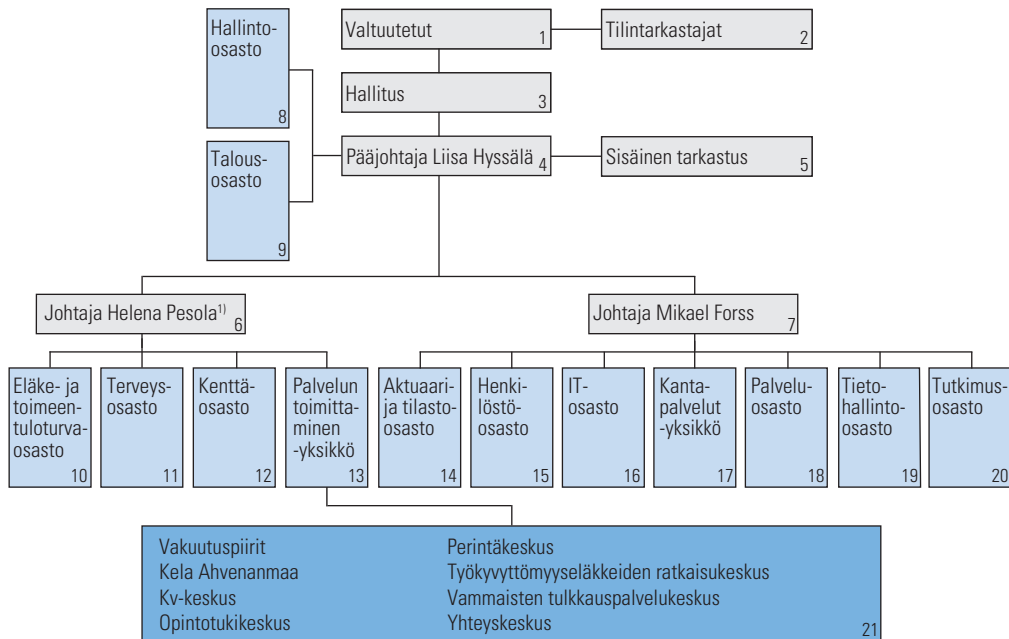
Hallintoosasto 8

Talousosasto 9

Valtuutetut 1

Tilintarkastajat 2

Hallitus 3

Pääjohtaja Liisa Hyssälä 4

Sisäinen tarkastus 5

Johtaja Helena Pesola$^{1)}$ 6

Johtaja Mikael Forss 7

Eläke- ja toimeentuloturvaosasto 10

Terveysosasto 11

Kenttäosasto 12

Palvelun toimittaminen -yksikkö 13

Aktuaari- ja tilastoosasto 14

Henkilöstöosasto 15

IT-osasto 16

Kantapalvelut -yksikkö 17

Palveluosasto 18

Tietohallintoosasto 19

Tutkimusosasto 20

Vakuutuspiirit
Kela Ahvenanmaa
Kv-keskus
Opintotukikeskus

Perintäkeskus
Työkyvyttömyyseläkkeiden ratkaisukeskus
Vammaisten tulkkauspalvelukeskus
Yhteyskeskus
21